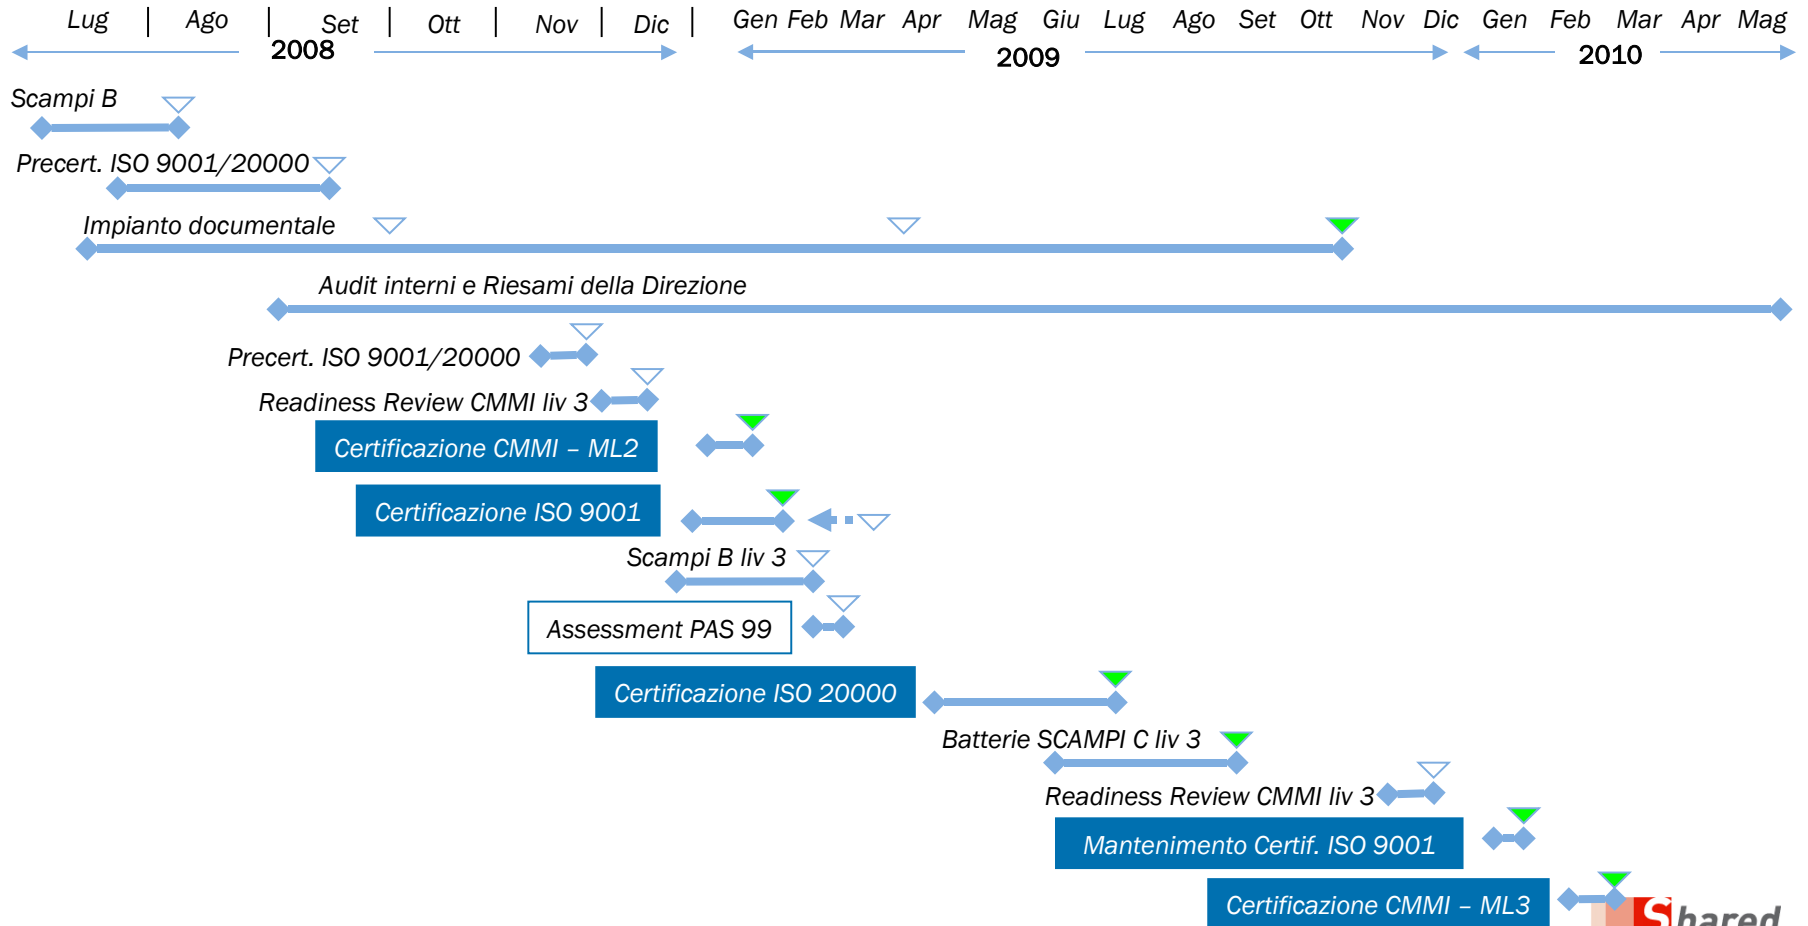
Lug | Ago | Set | Ott | Nov | Dic | Gen Feb Mar Apr Mag Giu Lug Ago Set Ott Nov Dic Gen Feb Mar Apr Mag

2008 2009 2010

Scampi B

Precert. ISO 9001/20000

Impianto documentale

Audit interni e Riesami della Direzione

Precert. ISO 9001/20000

Readiness Review CMMI liv 3

Certificazione CMMI – ML2

Certificazione ISO 9001

Scampi B liv 3

Assessment PAS 99

Certificazione ISO 20000

Batterie SCAMPI C liv 3

Readiness Review CMMI liv 3

Mantenimento Certif. ISO 9001

Certificazione CMMI – ML3

Shared